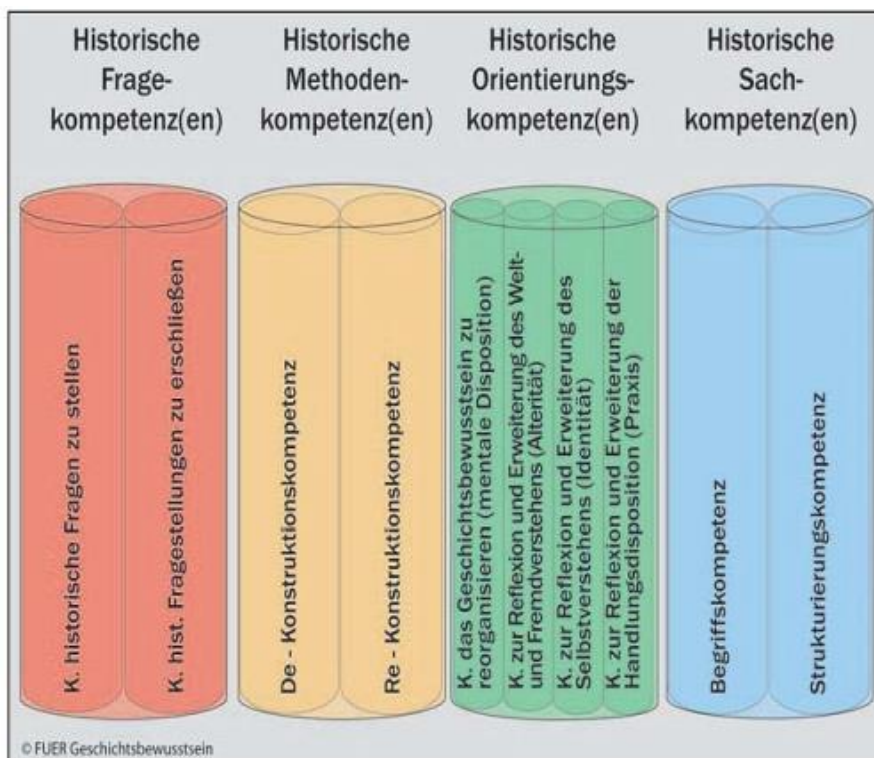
Historische Fragekompetenz(en)

K. historische Fragen zu stellen

K. hist. Fragestellungen zu erschließen

Historische Methodenkompetenz(en)

De - Konstruktionskompetenz

Re - Konstruktionskompetenz

Historische Orientierungskompetenz(en)

K. das Geschichtsbewusstsein zu reorganisieren (mentale Disposition)

K. zur Reflexion und Erweiterung des Welt- und Fremdverstehens (Alterität)

K. zur Reflexion und Erweiterung des Selbstverstehens (Identität)

K. zur Reflexion und Erweiterung der Handlungsdisposition (Praxis)

Historische Sachkompetenz(en)

Begriffskompetenz

Strukturierungskompetenz

© FUER Geschichtsbewusstsein